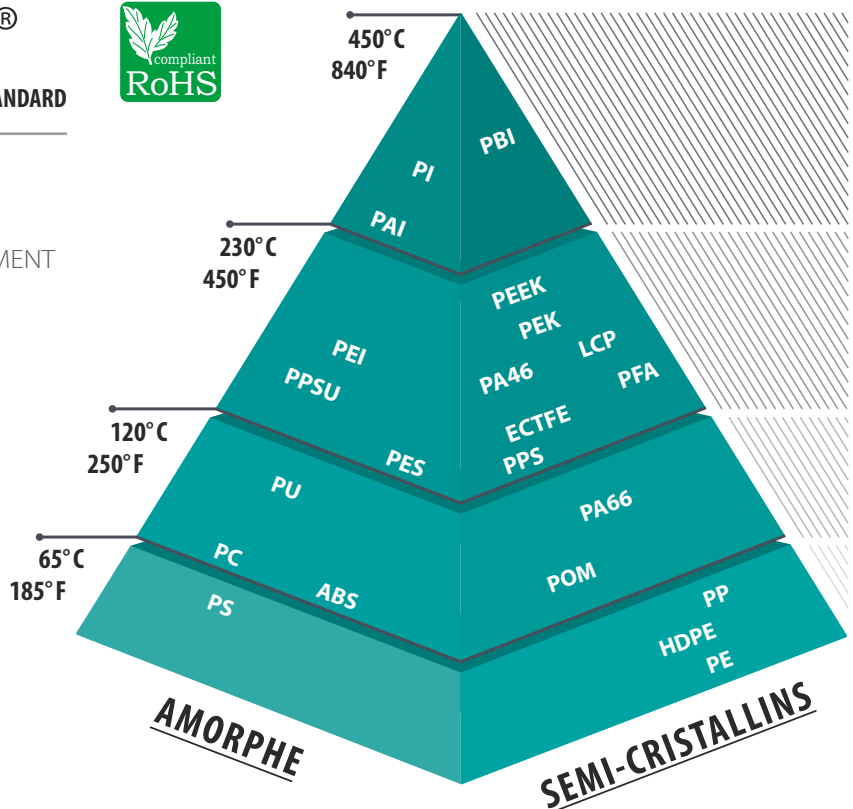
®

compliant
RoHS

ANDARD

MENT

450°C
840°F

PI
PBI
PAI

230°C
450°F

PEEK
PEK
PEI
LCP
PPSU
PA46
PFA

120°C
250°F

ECTFE
PES
PPS
PU
PA66

65°C
185°F

PC
POM
ABS
PP
PS
HDPE
PE

AMORPHE
SEMI-CRISTALLINS